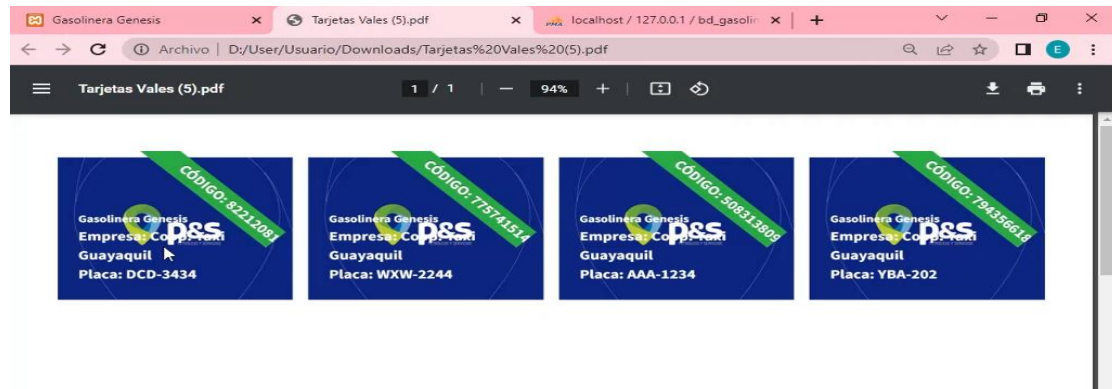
Gasolinera Genesis ×
Tarjetas Vales (5).pdf ×
localhost / 127.0.0.1 / bd_gasolin ×
+

Archivo | D:/User/Usuario/Downloads/Tarjetas%20Vales%20(5).pdf

E

Tarjetas Vales (5).pdf
1 / 1
94%

CÓDIGO: 82212081
Gasolinera Genesis
Empresa: Co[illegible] P&S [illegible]
Guayaquil
Placa: DCD-3434

CÓDIGO: 775741514
Gasolinera Genesis
Empresa: Co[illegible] P&S
Guayaquil
Placa: WXW-2244

CÓDIGO: 508313809
Gasolinera Genesis
Empresa: Co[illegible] P&S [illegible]
Guayaquil
Placa: AAA-1234

CÓDIGO: 794356618
Gasolinera Genesis
Empresa: Co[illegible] P&S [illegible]
Guayaquil
Placa: YBA-202